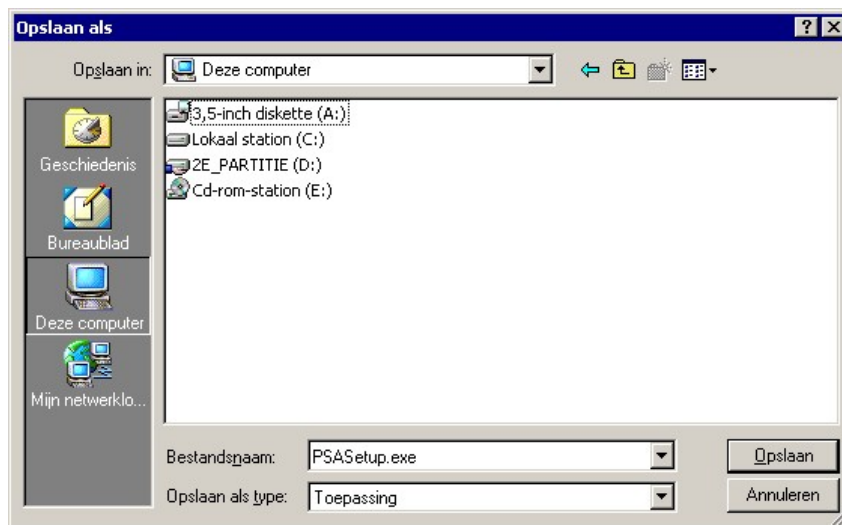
Opslaan als

?

Opslaan in: Deze computer

Geschiedenis

Bureaublad

Deze computer

Mijn netwerklo...

3,5-inch diskette (A:)
Lokaal station (C:)
2E_PARTITIE (D:)
Cd-rom-station (E:)

Bestandsnaam: PSASetup.exe

Opslaan als type: Toepassing

Opslaan

Annuleren